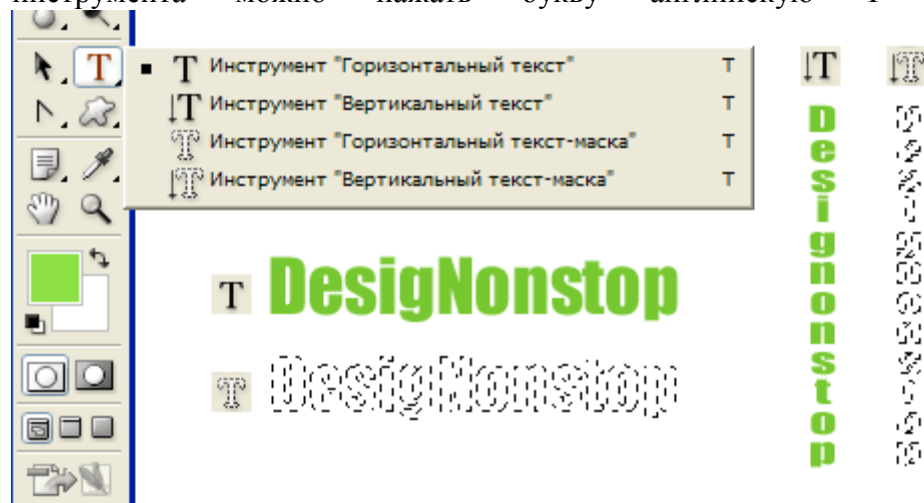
инструмента можно нажать букву английскую Т

Инструмент "Горизонтальный текст" T
Инструмент "Вертикальный текст" T
Инструмент "Горизонтальный текст-маска" T
Инструмент "Вертикальный текст-маска" T

DesigNonstop

DesigNonstop

D
e
s
i
g
n
o
n
s
t
o
p

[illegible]